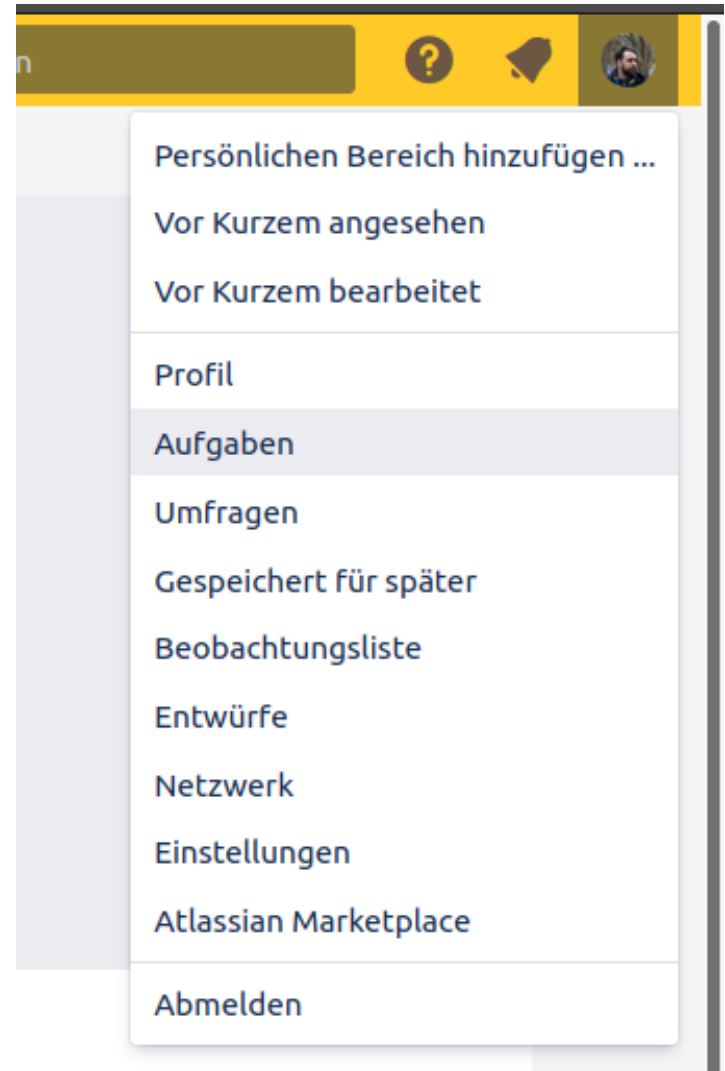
n

Persönlichen Bereich hinzufügen ...
Vor Kurzem angesehen
Vor Kurzem bearbeitet

Profil
Aufgaben
Umfragen
Gespeichert für später
Beobachtungsliste
Entwürfe
Netzwerk
Einstellungen
Atlassian Marketplace

Abmelden